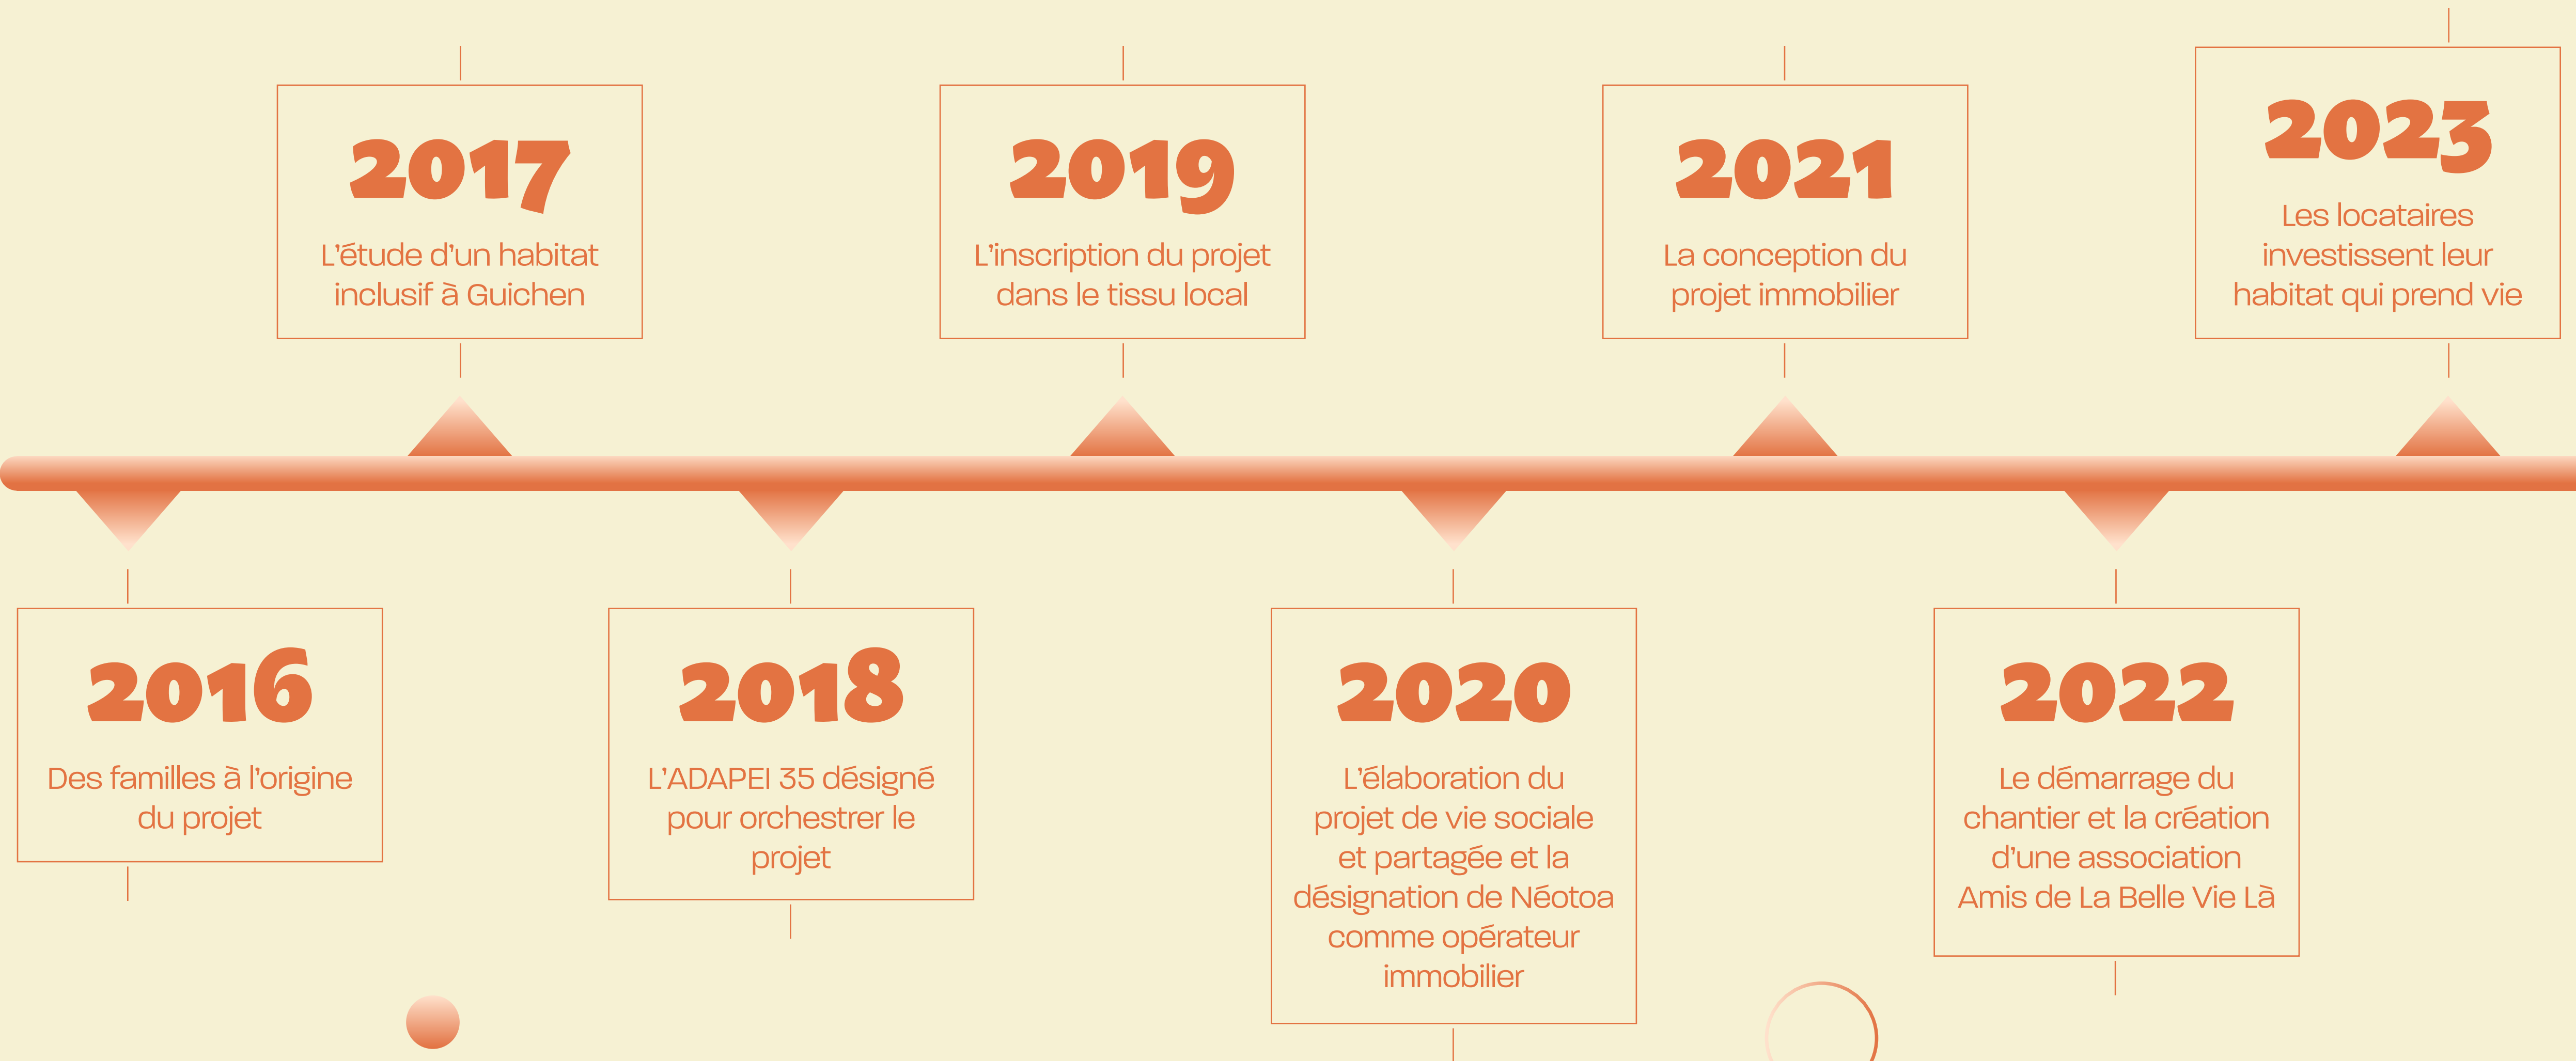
2017
L'étude d'un habitat inclusif à Guichen

2019
L'inscription du projet dans le tissu local

2021
La conception du projet immobilier

2023
Les locataires investissent leur habitat qui prend vie

2016
Des familles à l'origine du projet

2018
L'ADAPEI 35 désigné pour orchestrer le projet

2020
L'élaboration du projet de vie sociale et partagée et la désignation de Néotoa comme opérateur immobilier

2022
Le démarrage du chantier et la création d'une association Amis de La Belle Vie Là